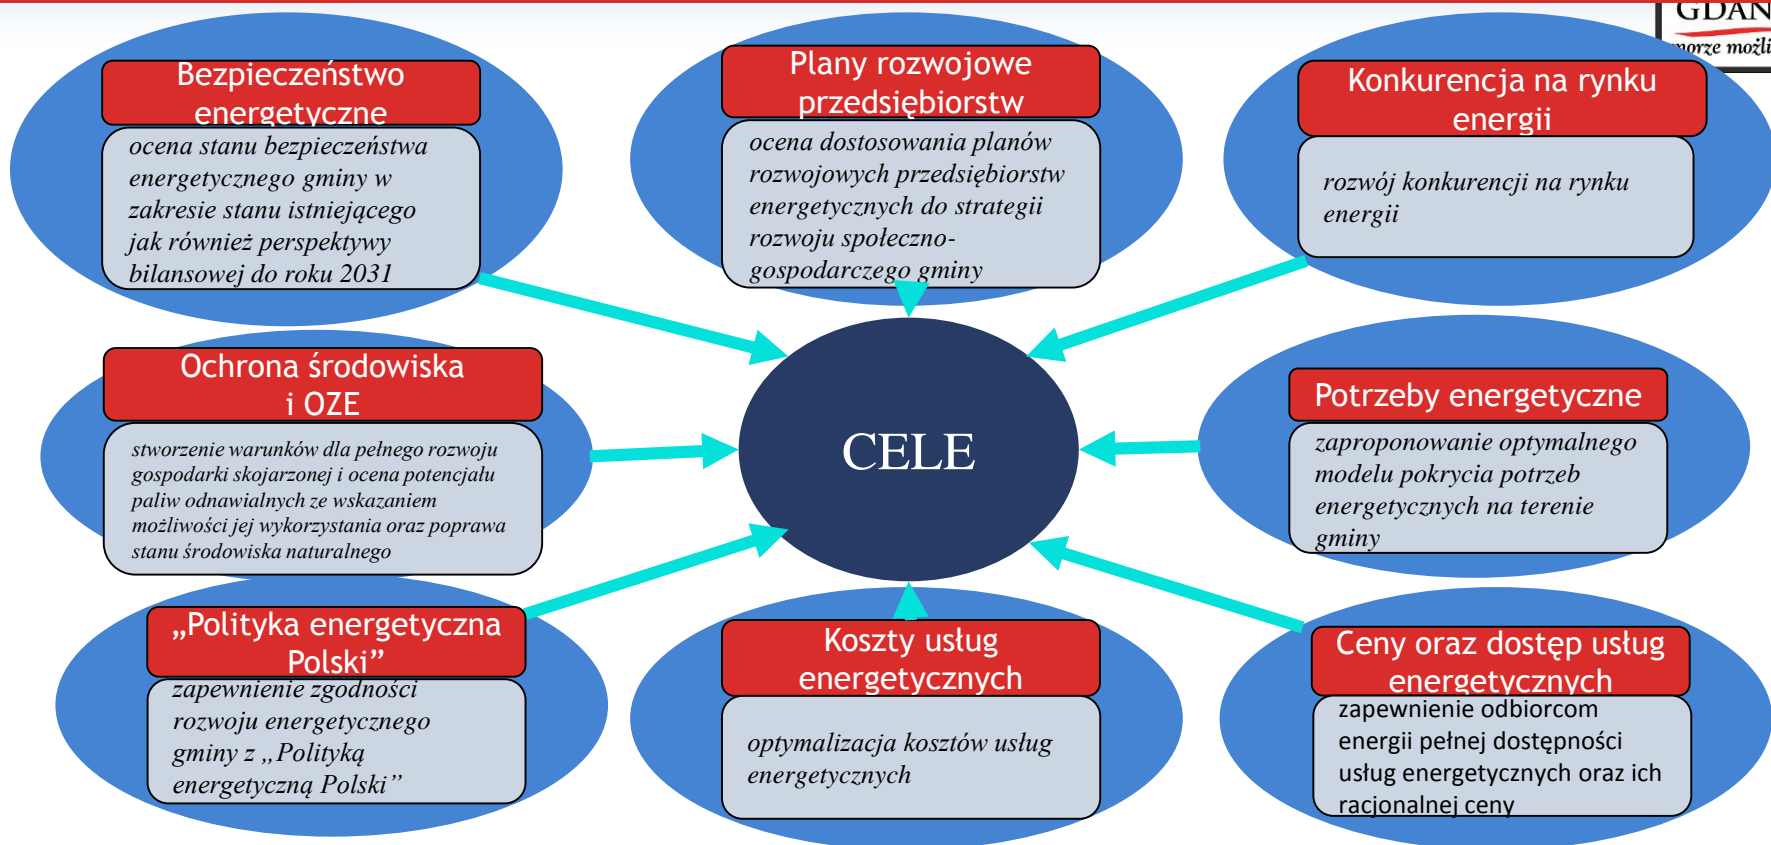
GDAN
morze możli

Bezpieczeństwo energetyczne

ocena stanu bezpieczeństwa energetycznego gminy w zakresie stanu istniejącego jak również perspektywy bilansowej do roku 2031

Plany rozwojowe przedsiębiorstw

ocena dostosowania planów rozwojowych przedsiębiorstw energetycznych do strategii rozwoju społeczno-gospodarczego gminy

Konkurencja na rynku energii

rozwój konkurencji na rynku energii

Ochrona środowiska i OZE

stworzenie warunków dla pełnego rozwoju gospodarki skojarzonej i ocena potencjału paliw odnawialnych ze wskazaniem możliwości jej wykorzystania oraz poprawa stanu środowiska naturalnego

CELE

Potrzeby energetyczne

zaproponowanie optymalnego modelu pokrycia potrzeb energetycznych na terenie gminy

„Polityka energetyczna Polski"

zapewnienie zgodności rozwoju energetycznego gminy z „Polityką energetyczną Polski"

Koszty usług energetycznych

optymalizacja kosztów usług energetycznych

Ceny oraz dostęp usług energetycznych

zapewnienie odbiorcom energii pełnej dostępności usług energetycznych oraz ich racjonalnej ceny